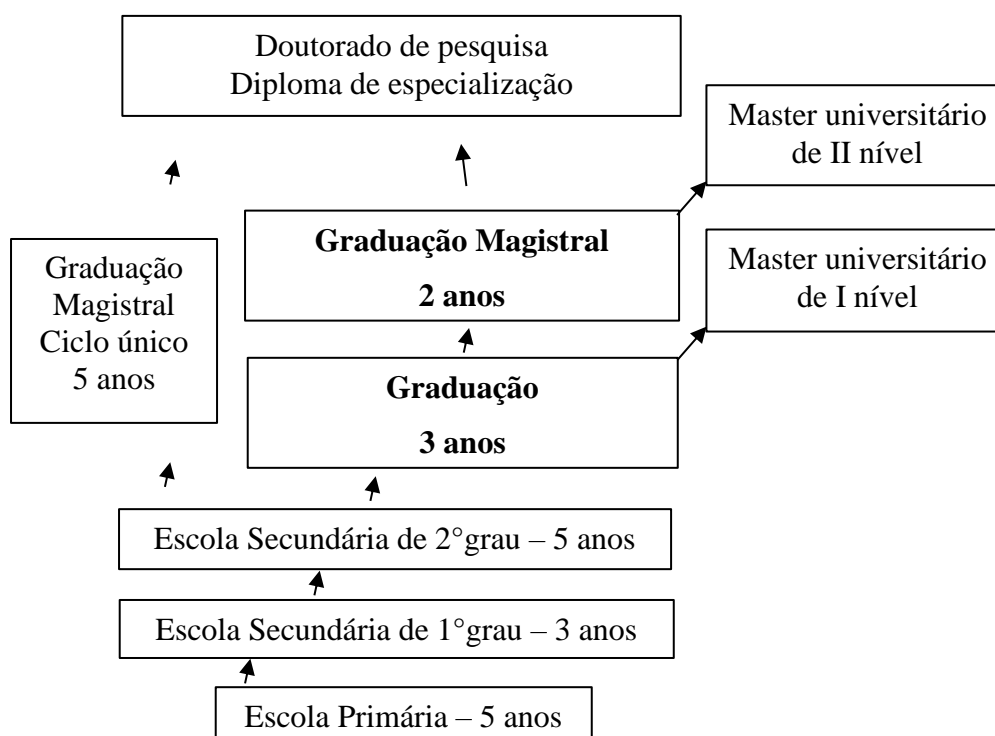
Doutorado de pesquisa
Diploma de especialização

Master universitário de II nível

Graduação Magistral
2 anos

Master universitário de I nível

Graduação Magistral Ciclo único 5 anos

Graduação
3 anos

Escola Secundária de 2°grau – 5 anos

Escola Secundária de 1°grau – 3 anos

Escola Primária – 5 anos